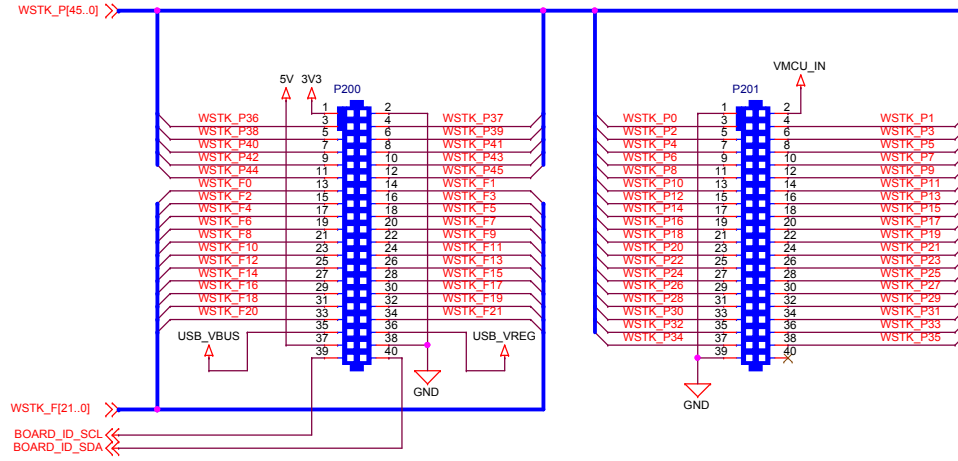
WSTK_P[45..0]

5V 3V3

P200

| WSTK_P36 | 1 | 2 | |
|---|---|---|---|
| WSTK_P36 | 3 | 4 | WSTK_P37 |
| WSTK_P38 | 5 | 6 | WSTK_P39 |
| WSTK_P40 | 7 | 8 | WSTK_P41 |
| WSTK_P42 | 9 | 10 | WSTK_P43 |
| WSTK_P44 | 11 | 12 | WSTK_P45 |
| WSTK_F0 | 13 | 14 | WSTK_F1 |
| WSTK_F2 | 15 | 16 | WSTK_F3 |
| WSTK_F4 | 17 | 18 | WSTK_F5 |
| WSTK_F6 | 19 | 20 | WSTK_F7 |
| WSTK_F8 | 21 | 22 | WSTK_F9 |
| WSTK_F10 | 23 | 24 | WSTK_F11 |
| WSTK_F12 | 25 | 26 | WSTK_F13 |
| WSTK_F14 | 27 | 28 | WSTK_F15 |
| WSTK_F16 | 29 | 30 | WSTK_F17 |
| WSTK_F18 | 31 | 32 | WSTK_F19 |
| WSTK_F20 | 33 | 34 | WSTK_F21 |
| | 35 | 36 | |
| USB_VBUS | 37 | 38 | USB_VREG |
| | 39 | 40 | |

GND

WSTK_F[21..0]

BOARD_ID_SCL
BOARD_ID_SDA

VMCU_IN

P201

| | 1 | 2 | |
|---|---|---|---|
| WSTK_P0 | 3 | 4 | WSTK_P1 |
| WSTK_P2 | 5 | 6 | WSTK_P3 |
| WSTK_P4 | 7 | 8 | WSTK_P5 |
| WSTK_P6 | 9 | 10 | WSTK_P7 |
| WSTK_P8 | 11 | 12 | WSTK_P9 |
| WSTK_P10 | 13 | 14 | WSTK_P11 |
| WSTK_P12 | 15 | 16 | WSTK_P13 |
| WSTK_P14 | 17 | 18 | WSTK_P15 |
| WSTK_P16 | 19 | 20 | WSTK_P17 |
| WSTK_P18 | 21 | 22 | WSTK_P19 |
| WSTK_P20 | 23 | 24 | WSTK_P21 |
| WSTK_P22 | 25 | 26 | WSTK_P23 |
| WSTK_P24 | 27 | 28 | WSTK_P25 |
| WSTK_P26 | 29 | 30 | WSTK_P27 |
| WSTK_P28 | 31 | 32 | WSTK_P29 |
| WSTK_P30 | 33 | 34 | WSTK_P31 |
| WSTK_P32 | 35 | 36 | WSTK_P33 |
| WSTK_P34 | 37 | 38 | WSTK_P35 |
| | 39 | 40 | |

GND